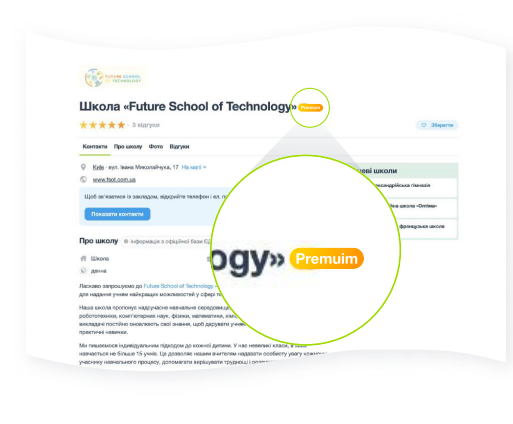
FUTURE SCHOOL OF TECHNOLOGY

Школа «Future School of Technology» Premium

★★★★★ · 3 відгуки

Зберегти

Контакти Про школу Фото Відгуки

Київ · вул. Івана Миколайчука, 17 На мапі

www.fsot.com.ua

Щоб зв'язатися із закладом, відкрийте телефон і ел. п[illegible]

Показати контакти

Про школу · Інформація з офіційної бази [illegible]

Школа

денна

Ласкаво запрошуємо до Future School of Technology – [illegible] для надання учням найкращих можливостей у сфері те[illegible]

Наша школа пропонує надсучасне навчальне середовище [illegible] робототехніка, комп'ютерних наук, фізики, математики, хімі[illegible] викладачі постійно знову чують свої знання, щоб дарувати учням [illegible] практичні навички.

Ми пишаємося індивідуальним підходом до кожної дитини. У нас невеликі класи, в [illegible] навчається не більше 15 учнів. Це дозволяє нашим вчителям надавати особисту увагу кожному учаснику навчального процесу, допомагати вирішувати труднощі і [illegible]

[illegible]ві школи

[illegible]ександрівська гімназія

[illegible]ена школа «Оптіма»

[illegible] французька школа

ogy» Premuim